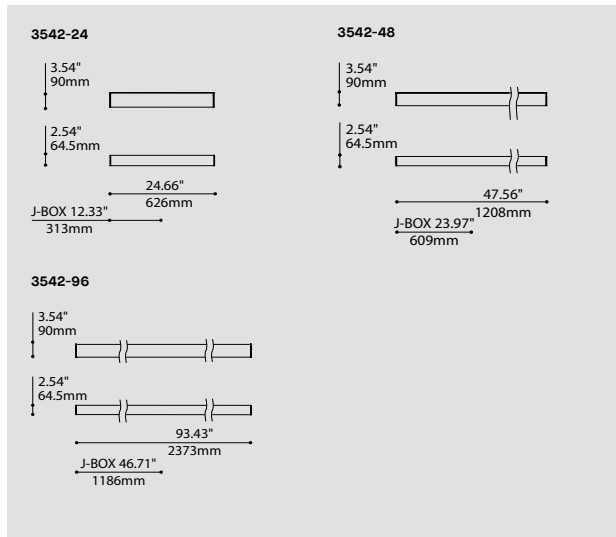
3542-24

3.54"
90mm

2.54"
64.5mm

24.66"
626mm

J-BOX 12.33"
313mm

3542-48

3.54"
90mm

2.54"
64.5mm

47.56"
1208mm

J-BOX 23.97"
609mm

3542-96

3.54"
90mm

2.54"
64.5mm

93.43"
2373mm

J-BOX 46.71"
1186mm